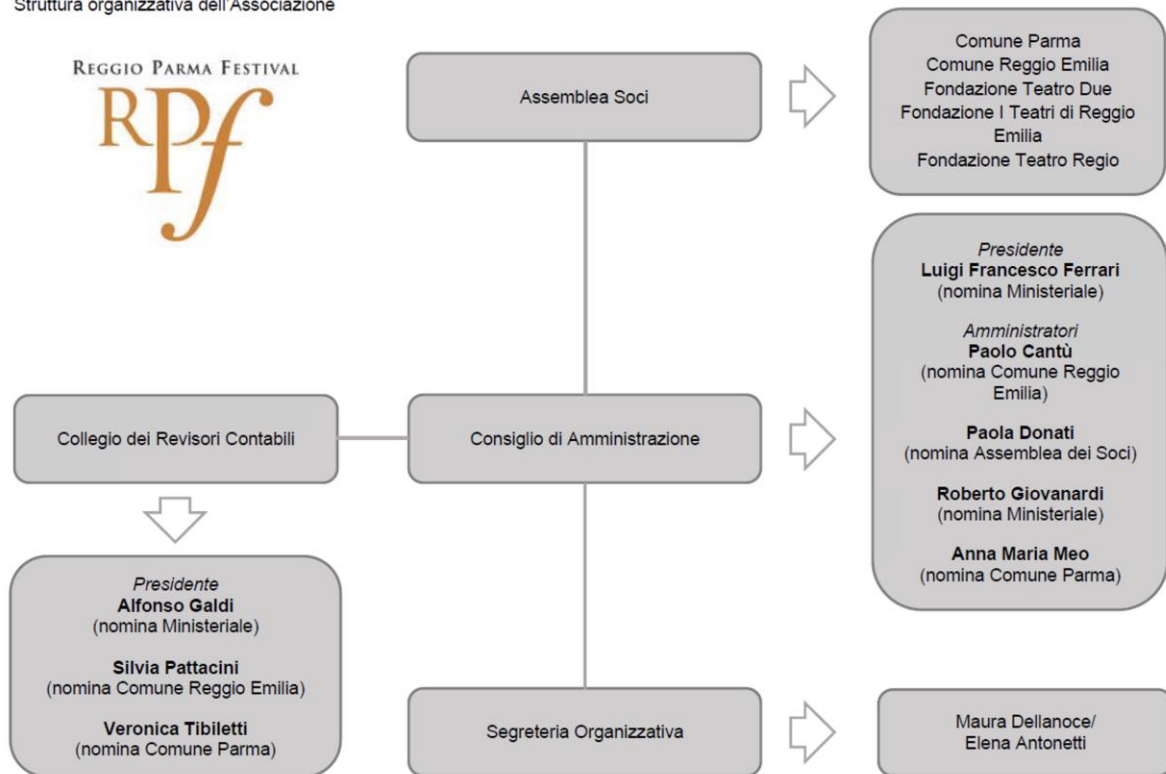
Struttura organizzativa dell'Associazione

REGGIO PARMA FESTIVAL
RPf

Assemblea Soci

Comune Parma
Comune Reggio Emilia
Fondazione Teatro Due
Fondazione I Teatri di Reggio Emilia
Fondazione Teatro Regio

Presidente
Luigi Francesco Ferrari
(nomina Ministeriale)

Amministratori
Paolo Cantù
(nomina Comune Reggio Emilia)

Paola Donati
(nomina Assemblea dei Soci)

Roberto Giovanardi
(nomina Ministeriale)

Anna Maria Meo
(nomina Comune Parma)

Collegio dei Revisori Contabili

Consiglio di Amministrazione

Presidente
Alfonso Galdi
(nomina Ministeriale)

Silvia Pattacini
(nomina Comune Reggio Emilia)

Veronica Tibiletti
(nomina Comune Parma)

Segreteria Organizzativa

Maura Dellanoce/
Elena Antonetti